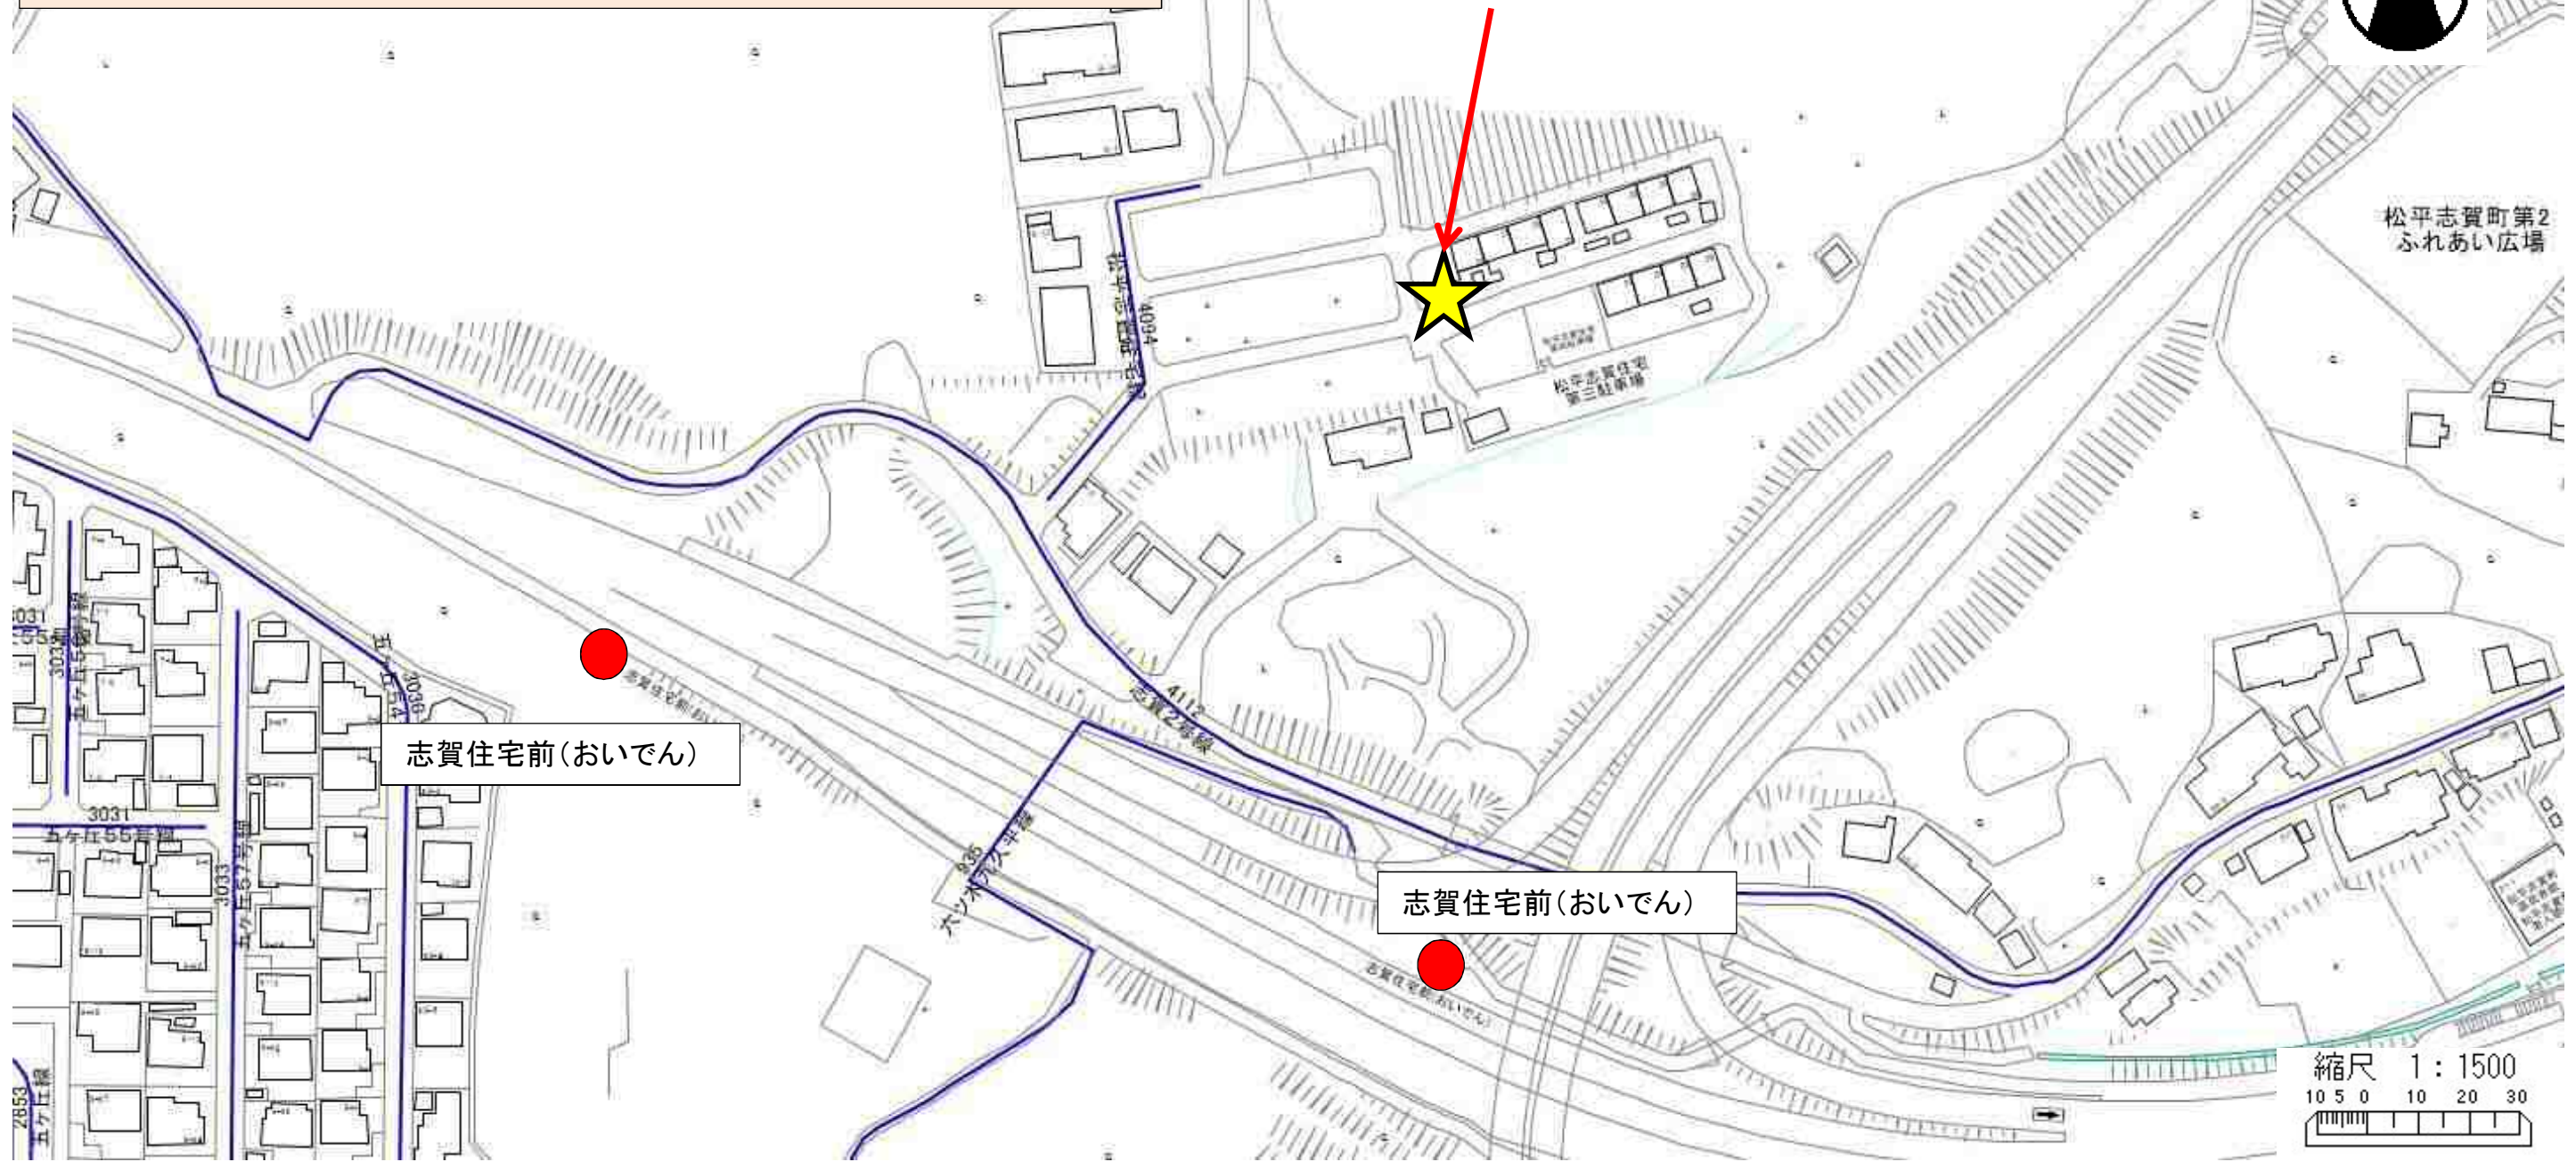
松平志賀町第2
ふれあい広場

4094

松平志賀住宅
第三駐車場

志賀住宅前(おいでん)

志賀住宅前(おいでん)

志賀住宅前(おいでん)

志賀住宅前(おいでん)

4112
志賀2号線

936

3031
五ケ丘55号線

3033

3036
五ケ丘54

2853
五ケ丘線

縮尺　1：1500
10 5 0　10　20　30